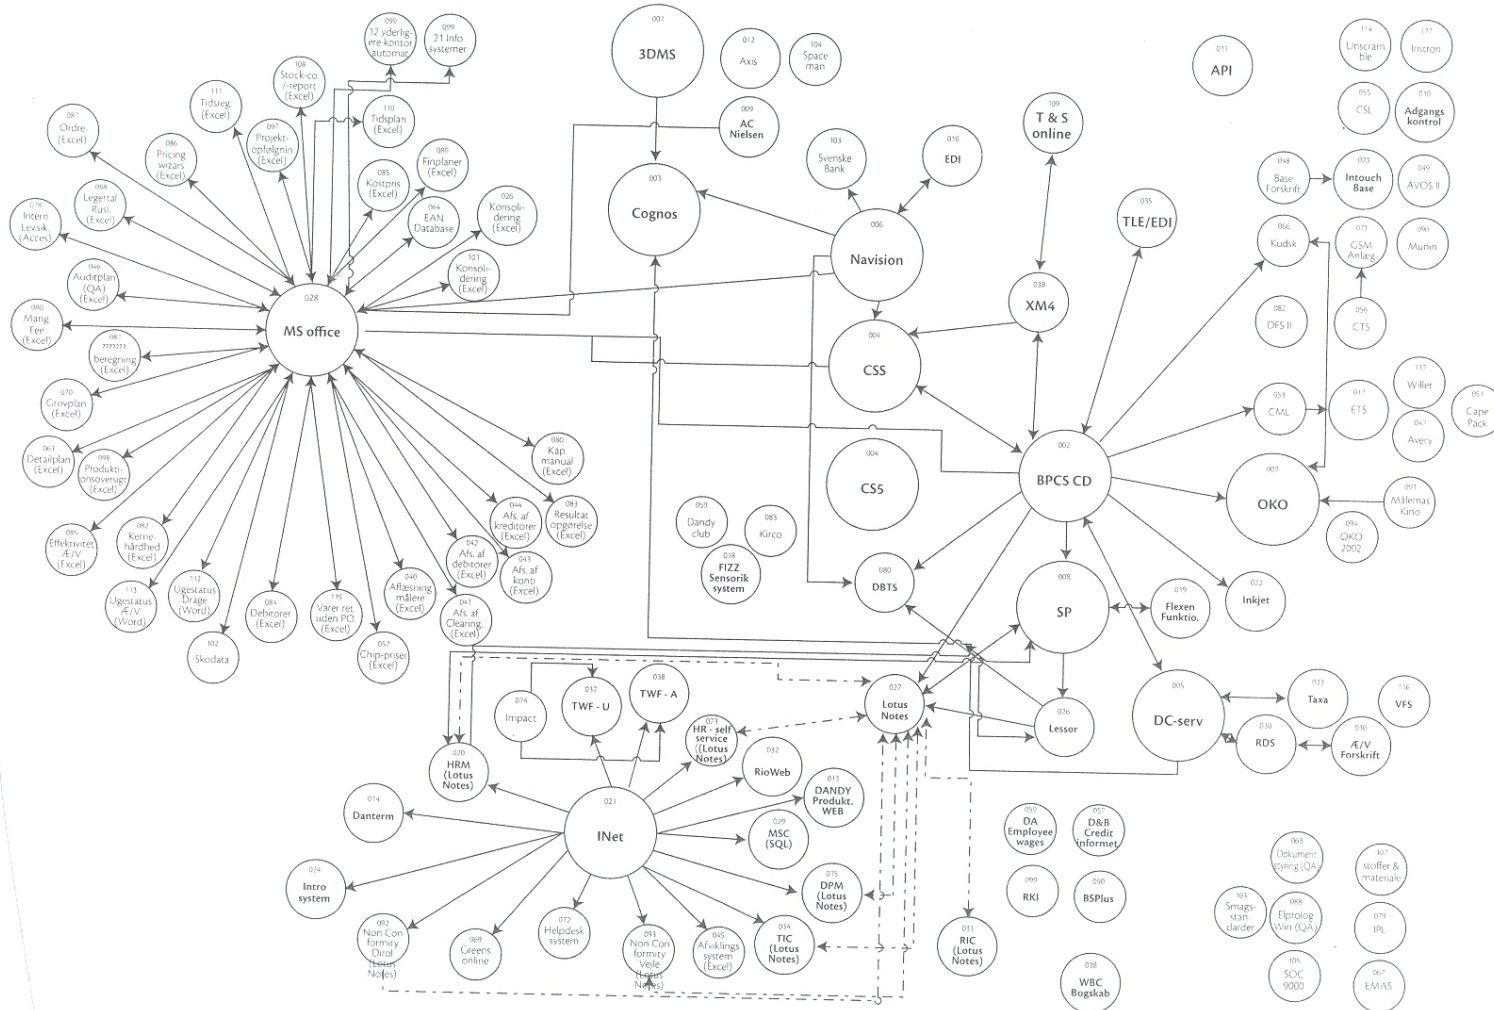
099
12 yderligere kontor automat

099
21 Info systemer

108
Stock-co. /-report (Excel)

111
Tidsreg (Excel)

110
Tidsplan (Excel)

097
Projektopfølgnin (Excel)

087
Ordre (Excel)

086
Pricing wizars (Excel)

089
Finplaner (Excel)

085
Kostpris (Excel)

098
Legertal Rust (Excel)

064
EAN Database

026
Konsolidering (Excel)

076
Intern Lev.sik (Acces)

101
Konsolidering (Excel)

046
Auditplan (QA) (Excel)

028
MS office

080
Mang Fee (Excel)

087
??????? beregning (Excel)

070
Grovplan (Excel)

080
Kap manual (Excel)

061
Detailplan (Excel)

098
Produktionsoverugt (Excel)

044
Afs. af kreditorer (Excel)

083
Resultat opgørelse (Excel)

085
Effektivitet Æ/V (Excel)

082
Kernehårdhed (Excel)

042
Afs. af debitorer (Excel)

043
Afs. af konti (Excel)

113
Ugestatus Æ/V (Word)

112
Ugestatus Drage (Word)

084
Debitorer (Excel)

115
Varer ret uden PO (Excel)

040
Aflæsning målere (Excel)

041
Afs. af Clearing. (Excel)

102
Skodata

052
Chip-priser (Excel)

001
3DMS

012
Axis

104
Space man

009
AC Nielsen

003
Cognos

103
Svenske Bank

016
EDI

006
Navision

109
T & S online

035
TLE/EDI

038
XM4

004
CSS

004
CS5

002
BPCS CD

059
Dandy club

083
Kirco

018
FIZZ Sensorik system

080
DBTS

008
SP

019
Flexen Funktio.

022
Inkjet

074
Impact

037
TWF - U

038
TWF - A

027
Lotus Notes

020
HRM (Lotus Notes)

073
HR - self service (Lotus Notes)

032
RioWeb

026
Lessor

005
DC-serv

023
Taxa

116
VFS

030
RDS

030
Æ/V Forskrift

014
Danterm

021
INet

013
DANDY Produkt. WEB

029
MSC (SQL)

059
DA Employee wages

057
D&B Credit informet

024
Intro system

075
DPM (Lotus Notes)

099
RKI

050
BSPlus

092
Non Con formity Dirol (Lotus Notes)

069
Greens online

072
Helpdesk system

093
Non Con formity Vejle (Lotus Notes)

045
Afviklings system (Excel)

034
TIC (Lotus Notes)

011
RIC (Lotus Notes)

038
WBC Bogskab

011
API

114
Unscramble

177
Instron

055
CSL

010
Adgangs kontrol

048
Base Forskrift

023
Intouch Base

049
AVOS II

066
Kudsk

071
GSM Anlæg

090
Munin

082
DFS II

056
CTS

117
Willet

053
CML

017
ETS

051
Cape Pack

047
Avery

007
OKO

091
Målemas Kino

094
OKO 2002

063
Dokumentstyring (QA)

107
stoffer & materiale

103
Smagsstandarder

088
Elprolog Win (QA)

079
IPL

105
SOC 9000

067
EMAS